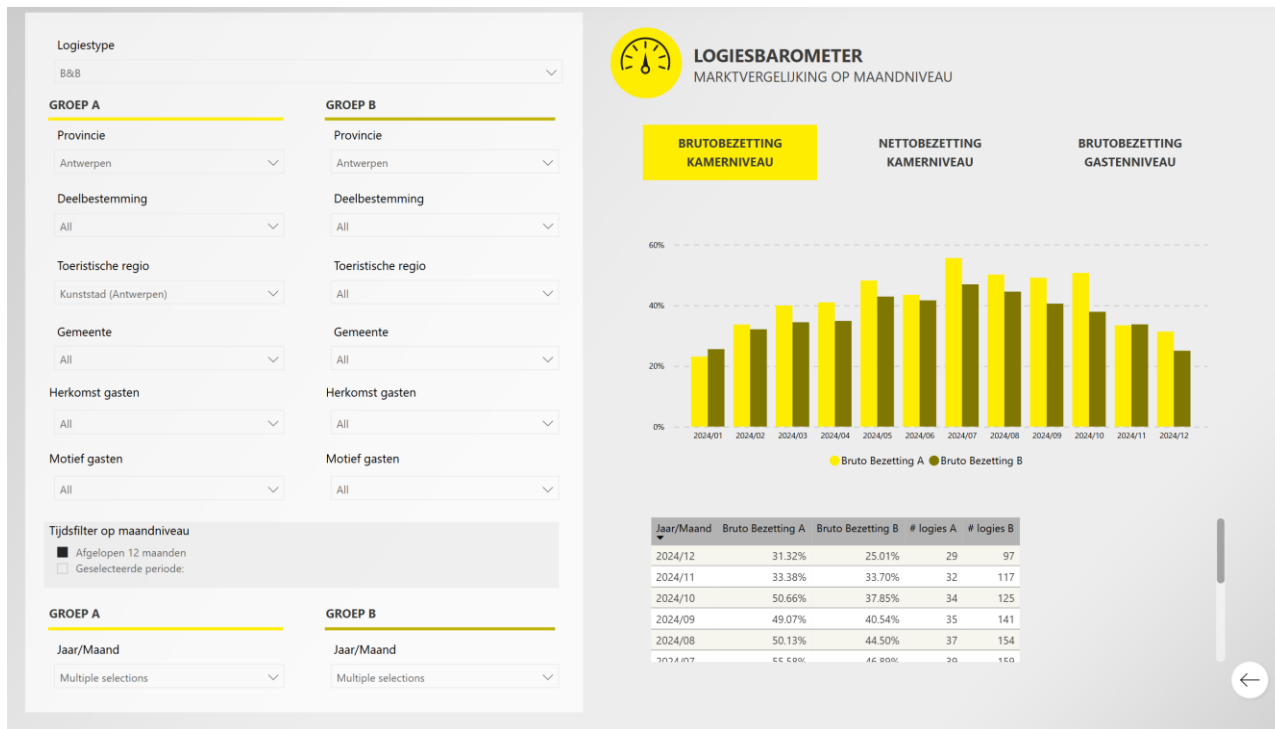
Logiestype
B&B

GROEP A
Provincie
Antwerpen
Deelbestemming
All
Toeristische regio
Kunststad (Antwerpen)
Gemeente
All
Herkomst gasten
All
Motief gasten
All

GROEP B
Provincie
Antwerpen
Deelbestemming
All
Toeristische regio
All
Gemeente
All
Herkomst gasten
All
Motief gasten
All

Tijdsfilter op maandniveau
Afgelopen 12 maanden
Geselecteerde periode:

GROEP A
Jaar/Maand
Multiple selections

GROEP B
Jaar/Maand
Multiple selections

LOGIESBAROMETER
MARKTVERGELIJKING OP MAANDNIVEAU

BRUTOBEZETTING KAMERNIVEAU
NETTOBEZETTING KAMERNIVEAU
BRUTOBEZETTING GASTENNIVEAU

60%
40%
20%
0%
2024/01 2024/02 2024/03 2024/04 2024/05 2024/06 2024/07 2024/08 2024/09 2024/10 2024/11 2024/12

Bruto Bezetting A Bruto Bezetting B

| Jaar/Maand | Bruto Bezetting A | Bruto Bezetting B | # logies A | # logies B |
|---|---|---|---|---|
| 2024/12 | 31.32% | 25.01% | 29 | 97 |
| 2024/11 | 33.38% | 33.70% | 32 | 117 |
| 2024/10 | 50.66% | 37.85% | 34 | 125 |
| 2024/09 | 49.07% | 40.54% | 35 | 141 |
| 2024/08 | 50.13% | 44.50% | 37 | 154 |
| 2024/07 | 55.58% | 46.89% | 39 | 159 |